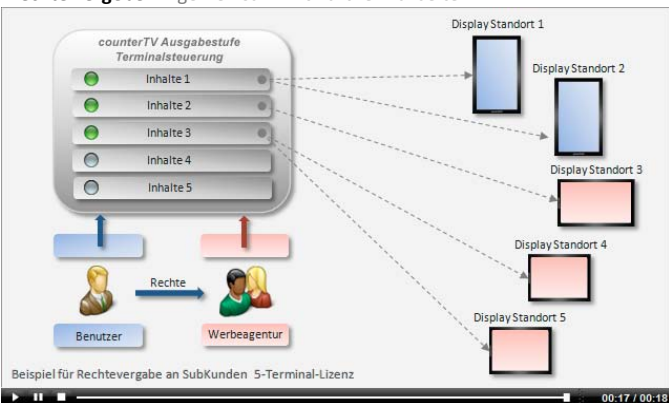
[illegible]

counterTV Ausgabestufe Terminalsteuerung

Inhalte 1

Inhalte 2

Inhalte 3

Inhalte 4

Inhalte 5

Display Standort 1

Display Standort 2

Display Standort 3

Display Standort 4

Display Standort 5

Rechte

Benutzer

Werbeagentur

Beispiel für Rechtevergabe an SubKunden 5-Terminal-Lizenz

00:17 / 00:18